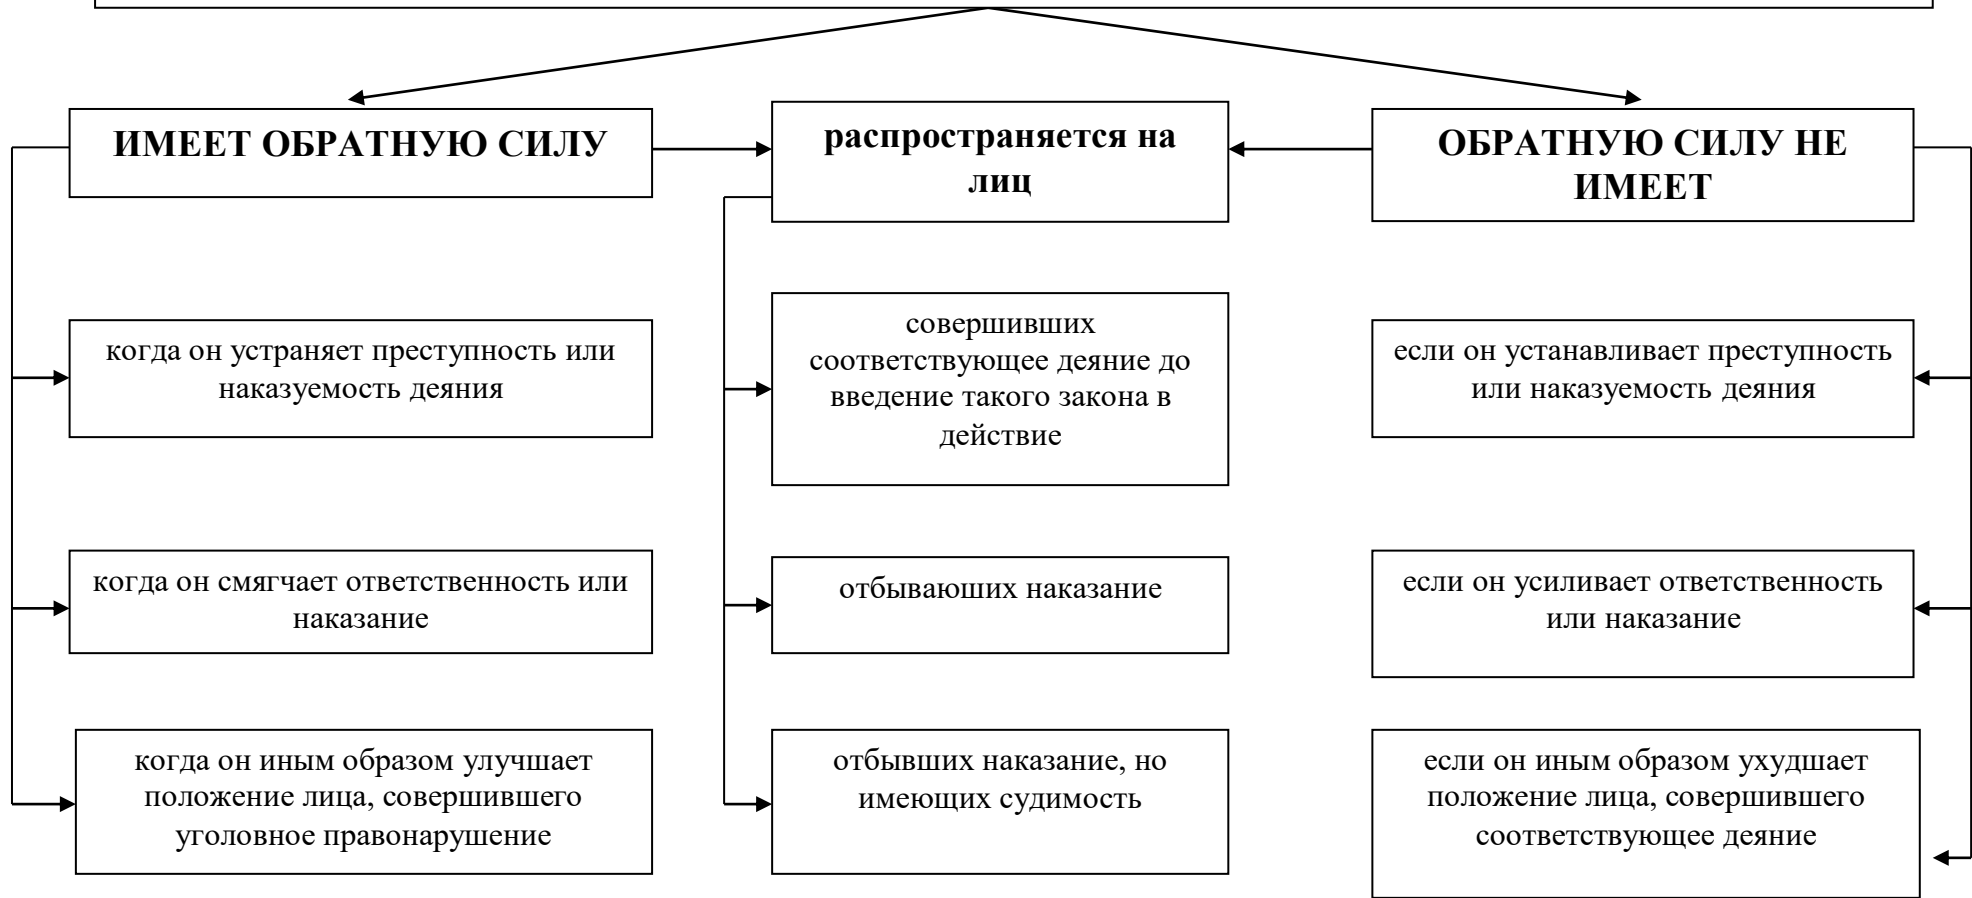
ИМЕЕТ ОБРАТНУЮ СИЛУ

распространяется на лиц

ОБРАТНУЮ СИЛУ НЕ ИМЕЕТ

когда он устраняет преступность или наказуемость деяния

когда он смягчает ответственность или наказание

когда он иным образом улучшает положение лица, совершившего уголовное правонарушение

совершивших соответствующее деяние до введение такого закона в действие

отбываюших наказание

отбывших наказание, но имеющих судимость

если он устанавливает преступность или наказуемость деяния

если он усиливает ответственность или наказание

если он иным образом ухудшает положение лица, совершившего соответствующее деяние